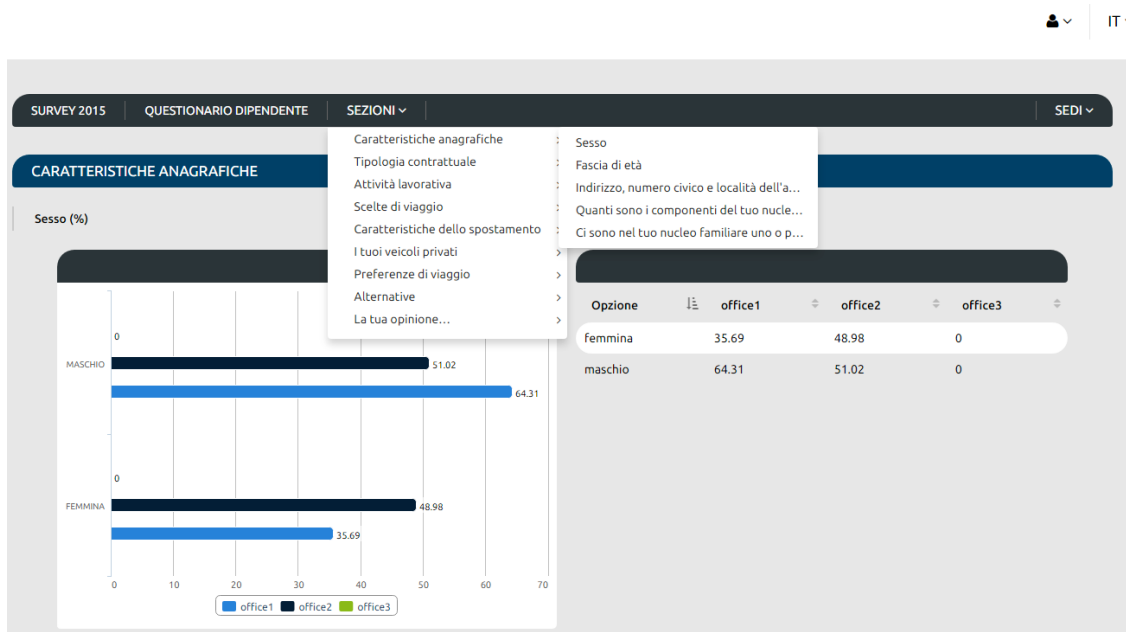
IT

SURVEY 2015 QUESTIONARIO DIPENDENTE SEZIONI SEDI

Caratteristiche anagrafiche
Tipologia contrattuale
Attività lavorativa
Scelte di viaggio
Caratteristiche dello spostamento
I tuoi veicoli privati
Preferenze di viaggio
Alternative
La tua opinione...

Sesso
Fascia di età
Indirizzo, numero civico e località dell'a...
Quanti sono i componenti del tuo nucle...
Ci sono nel tuo nucleo familiare uno o p...

CARATTERISTICHE ANAGRAFICHE

Sesso (%)

MASCHIO
0
51.02
64.31

FEMMINA
0
48.98
35.69

0 10 20 30 40 50 60 70

office1 office2 office3

| Opzione | office1 | office2 | office3 |
|---|---|---|---|
| femmina | 35.69 | 48.98 | 0 |
| maschio | 64.31 | 51.02 | 0 |